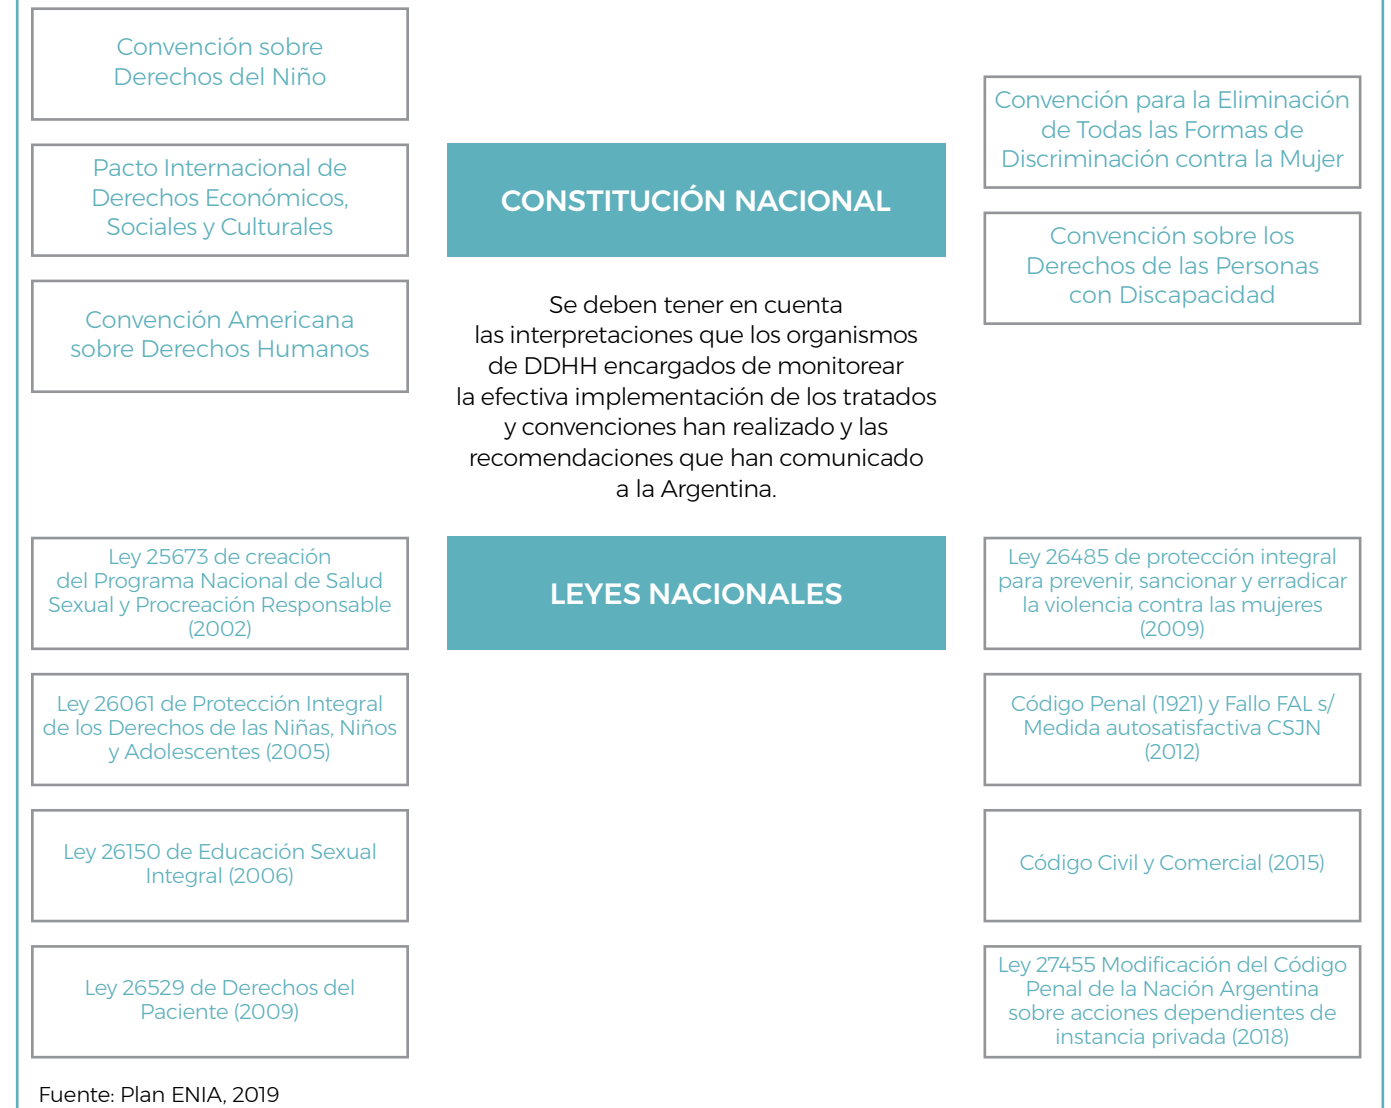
Convención sobre Derechos del Niño

Pacto Internacional de Derechos Económicos, Sociales y Culturales

Convención Americana sobre Derechos Humanos

CONSTITUCIÓN NACIONAL

Se deben tener en cuenta las interpretaciones que los organismos de DDHH encargados de monitorear la efectiva implementación de los tratados y convenciones han realizado y las recomendaciones que han comunicado a la Argentina.

Convención para la Eliminación de Todas las Formas de Discriminación contra la Mujer

Convención sobre los Derechos de las Personas con Discapacidad

Ley 25673 de creación del Programa Nacional de Salud Sexual y Procreación Responsable (2002)

Ley 26061 de Protección Integral de los Derechos de las Niñas, Niños y Adolescentes (2005)

Ley 26150 de Educación Sexual Integral (2006)

Ley 26529 de Derechos del Paciente (2009)

LEYES NACIONALES

Ley 26485 de protección integral para prevenir, sancionar y erradicar la violencia contra las mujeres (2009)

Código Penal (1921) y Fallo FAL s/ Medida autosatisfactiva CSJN (2012)

Código Civil y Comercial (2015)

Ley 27455 Modificación del Código Penal de la Nación Argentina sobre acciones dependientes de instancia privada (2018)

Fuente: Plan ENIA, 2019